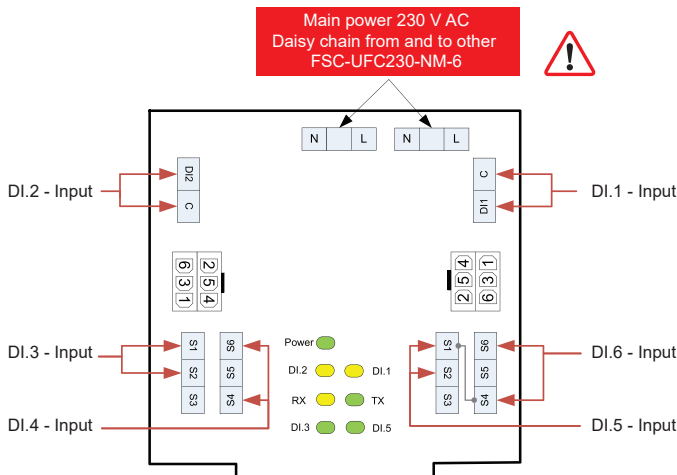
Main power 230 V AC
Daisy chain from and to other
FSC-UFC230-NM-6

N L N L

DI.2 - Input
DI2
C

C
DI1
DI.1 - Input

6 2
3 5
1 4

4 1
5 3
2 6

DI.3 - Input
S1
S2
S3
S6
S5
S4
DI.4 - Input

Power
DI.2 DI.1
RX TX
DI.3 DI.5

S1
S2
S3
S6
S5
S4
DI.6 - Input
DI.5 - Input